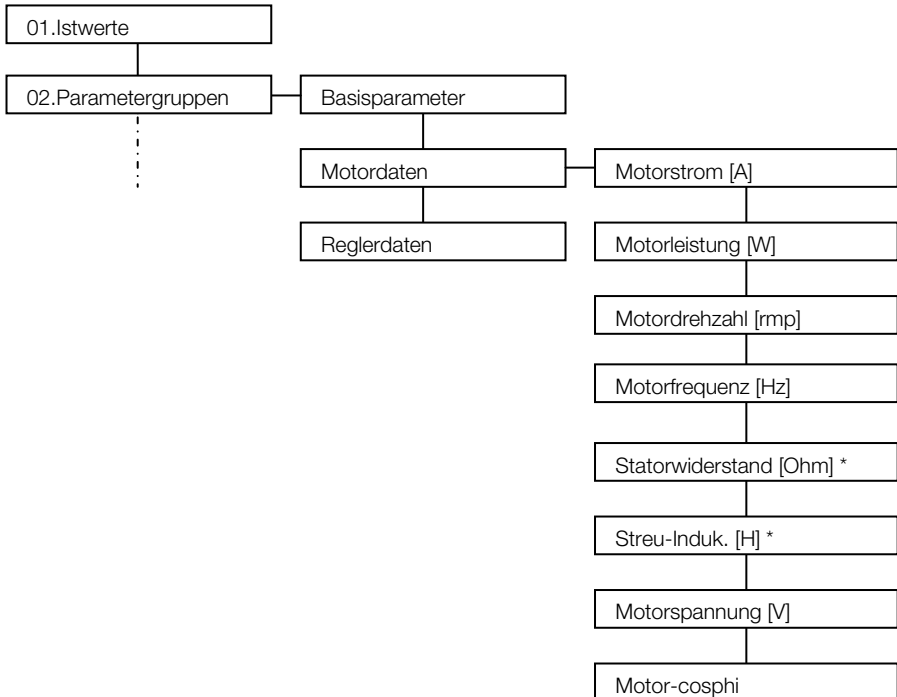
01.Istwerte

02.Parametergruppen

Basisparameter

Motordaten

Reglerdaten

Motorstrom [A]

Motorleistung [W]

Motordrehzahl [rmp]

Motorfrequenz [Hz]

Statorwiderstand [Ohm] *

Streu-Induk. [H] *

Motorspannung [V]

Motor-cosphi